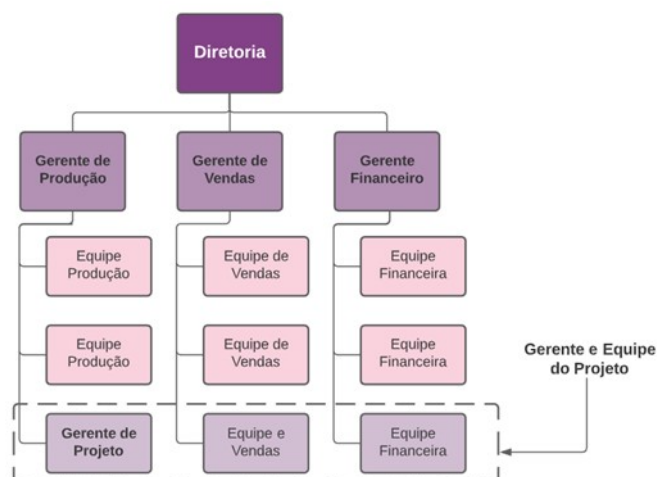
Diretoria

Gerente de Produção

Gerente de Vendas

Gerente Financeiro

Equipe Produção

Equipe de Vendas

Equipe Financeira

Equipe Produção

Equipe de Vendas

Equipe Financeira

Gerente e Equipe do Projeto

Gerente de Projeto

Equipe e Vendas

Equipe Financeira